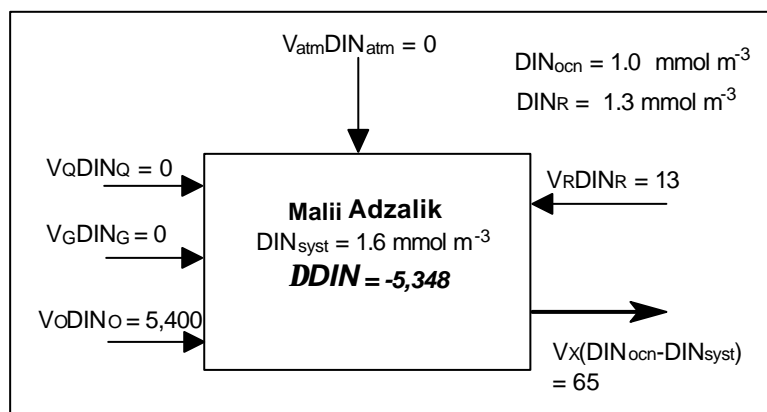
$V_{atm}DIN_{atm} = 0$

$DIN_{ocn} = 1.0$ mmol $m^{-3}$

$DIN_R = 1.3$ mmol $m^{-3}$

$V_QDIN_Q = 0$

$V_RDIN_R = 13$

**Malii Adzalik**

$DIN_{syst} = 1.6$ mmol $m^{-3}$

***DDIN = -5,348***

$V_GDIN_G = 0$

$V_ODIN_O = 5,400$

$V_X(DIN_{ocn}-DIN_{syst})$
$= 65$